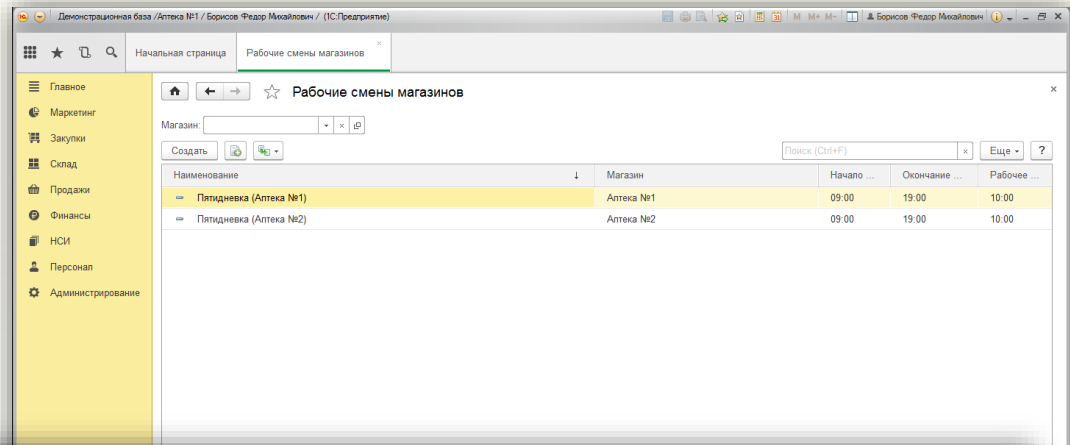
Демонстрационная база /Аптека №1 / Борисов Федор Михайлович / (1С:Предприятие)

M M+ M- Борисов Федор Михайлович

Начальная страница | Рабочие смены магазинов ×

Главное
Маркетинг
Закупки
Склад
Продажи
Финансы
НСИ
Персонал
Администрирование

Рабочие смены магазинов

Магазин:

Создать

Поиск (Ctrl+F) × Еще ?

| Наименование ↓ | Магазин | Начало ... | Окончание ... | Рабочее ... |
|---|---|---|---|---|
| Пятидневка (Аптека №1) | Аптека №1 | 09:00 | 19:00 | 10:00 |
| Пятидневка (Аптека №2) | Аптека №2 | 09:00 | 19:00 | 10:00 |